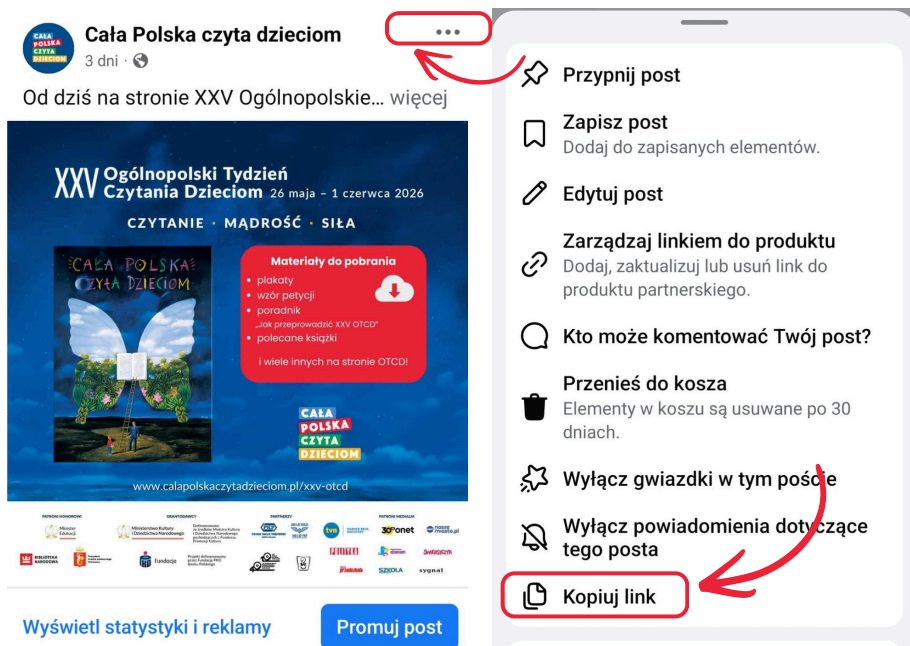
CAŁA POLSKA CZYTA DZIECIOM

Cała Polska czyta dzieciom
3 dni ·

Od dziś na stronie XXV Ogólnopolskie… więcej

XXV Ogólnopolski Tydzień Czytania Dzieciom 26 maja – 1 czerwca 2026

CZYTANIE · MĄDROŚĆ · SIŁA

CAŁA POLSKA CZYTA DZIECIOM

Materiały do pobrania
• plakaty
• wzór petycji
• poradnik „Jak przeprowadzić XXV OTCD"
• polecane książki
i wiele innych na stronie OTCD!

CAŁA POLSKA CZYTA DZIECIOM

www.calapolskaczytadzieciom.pl/xxv-otcd

PATRONAT HONOROWY
Minister Edukacji
Ministerstwo Kultury i Dziedzictwa Narodowego
GRANTODAWCY
PARTNERZY
PATRONI MEDIALNI
tvn
onet
BIBLIOTEKA NARODOWA
fundacja
SZKOŁA
sygnat

Wyświetl statystyki i reklamy

Promuj post

Przypnij post

Zapisz post
Dodaj do zapisanych elementów.

Edytuj post

Zarządzaj linkiem do produktu
Dodaj, zaktualizuj lub usuń link do produktu partnerskiego.

Kto może komentować Twój post?

Przenieś do kosza
Elementy w koszu są usuwane po 30 dniach.

Wyłącz gwiazdki w tym poście

Wyłącz powiadomienia dotyczące tego posta

Kopiuj link